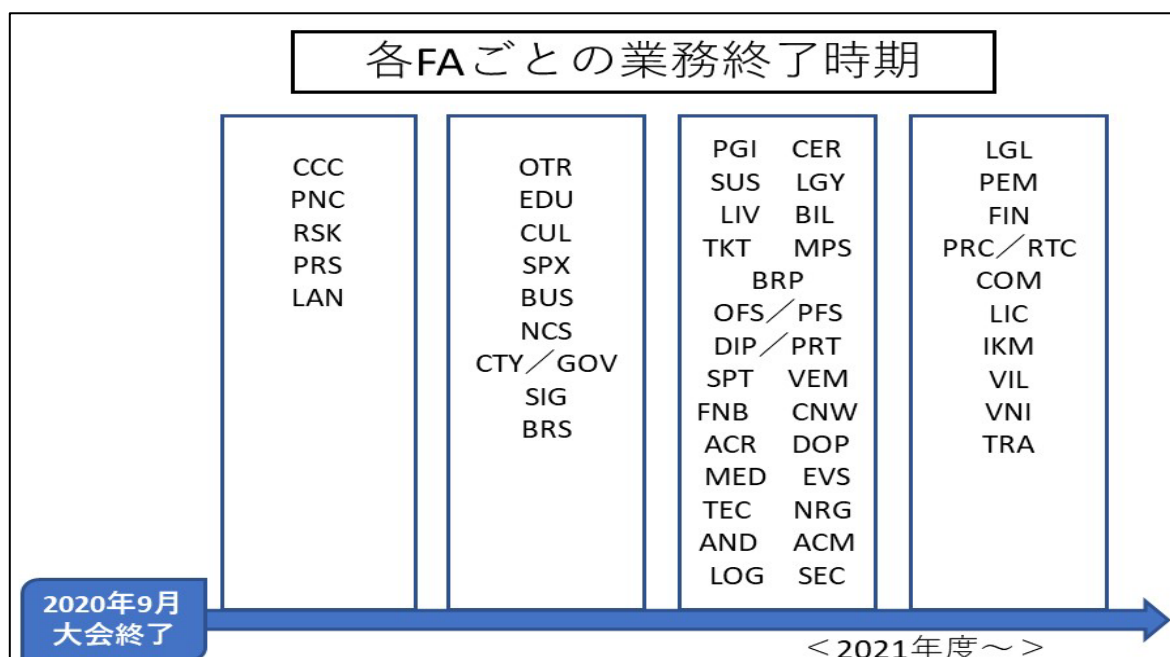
各FAごとの業務終了時期

CCC
PNC
RSK
PRS
LAN

OTR
EDU
CUL
SPX
BUS
NCS
CTY／GOV
SIG
BRS

PGI CER
SUS LGY
LIV BIL
TKT MPS
BRP
OFS／PFS
DIP／PRT
SPT VEM
FNB CNW
ACR DOP
MED EVS
TEC NRG
AND ACM
LOG SEC

LGL
PEM
FIN
PRC／RTC
COM
LIC
IKM
VIL
VNI
TRA

2020年9月
大会終了

＜2021年度～＞